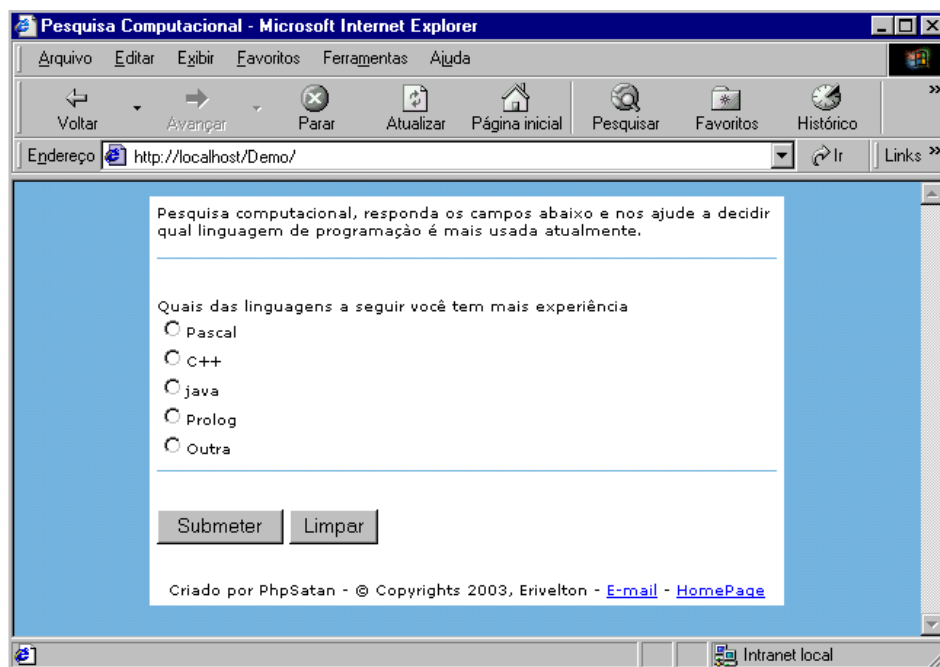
Pesquisa Computacional - Microsoft Internet Explorer

Arquivo Editar Exibir Favoritos Ferramentas Ajuda

Voltar Avançar Parar Atualizar Página inicial Pesquisar Favoritos Histórico

Endereço http://localhost/Demo/ Ir Links

Pesquisa computacional, responda os campos abaixo e nos ajude a decidir qual linguagem de programação é mais usada atualmente.

Quais das linguagens a seguir você tem mais experiência
Pascal
C++
java
Prolog
Outra

Submeter Limpar

Criado por PhpSatan - © Copyrights 2003, Erivelton - E-mail - HomePage

Intranet local